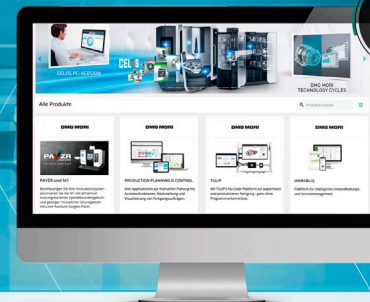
CELOS PC-VERSION

CELOS

DMG MORI TECHNOLOGY CYCLES

Alle Produkte

Produkte suchen

DMG MORI

PAYZR

PAYZR und MI

Beschleunigen Sie Ihre Innovationsprojekte – kommen Sie die KI mit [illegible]

DMG MORI

PRODUCTION PLANNING & CONTROL

Eine Applikationen zur manuellen Planung mit Auswertfunktionen, Rückmeldung und Visualisierung von Fertigungsaufträgen.

DMG MORI

TULIP

Mit TULIP's No-Code Plattform zur papierlosen und vernetzten Fertigung – ganz ohne Programmierkenntnisse.

DMG MORI

WERKBLIQ

Plattform für intelligentes Instandhaltungs- und Servicemanagement.